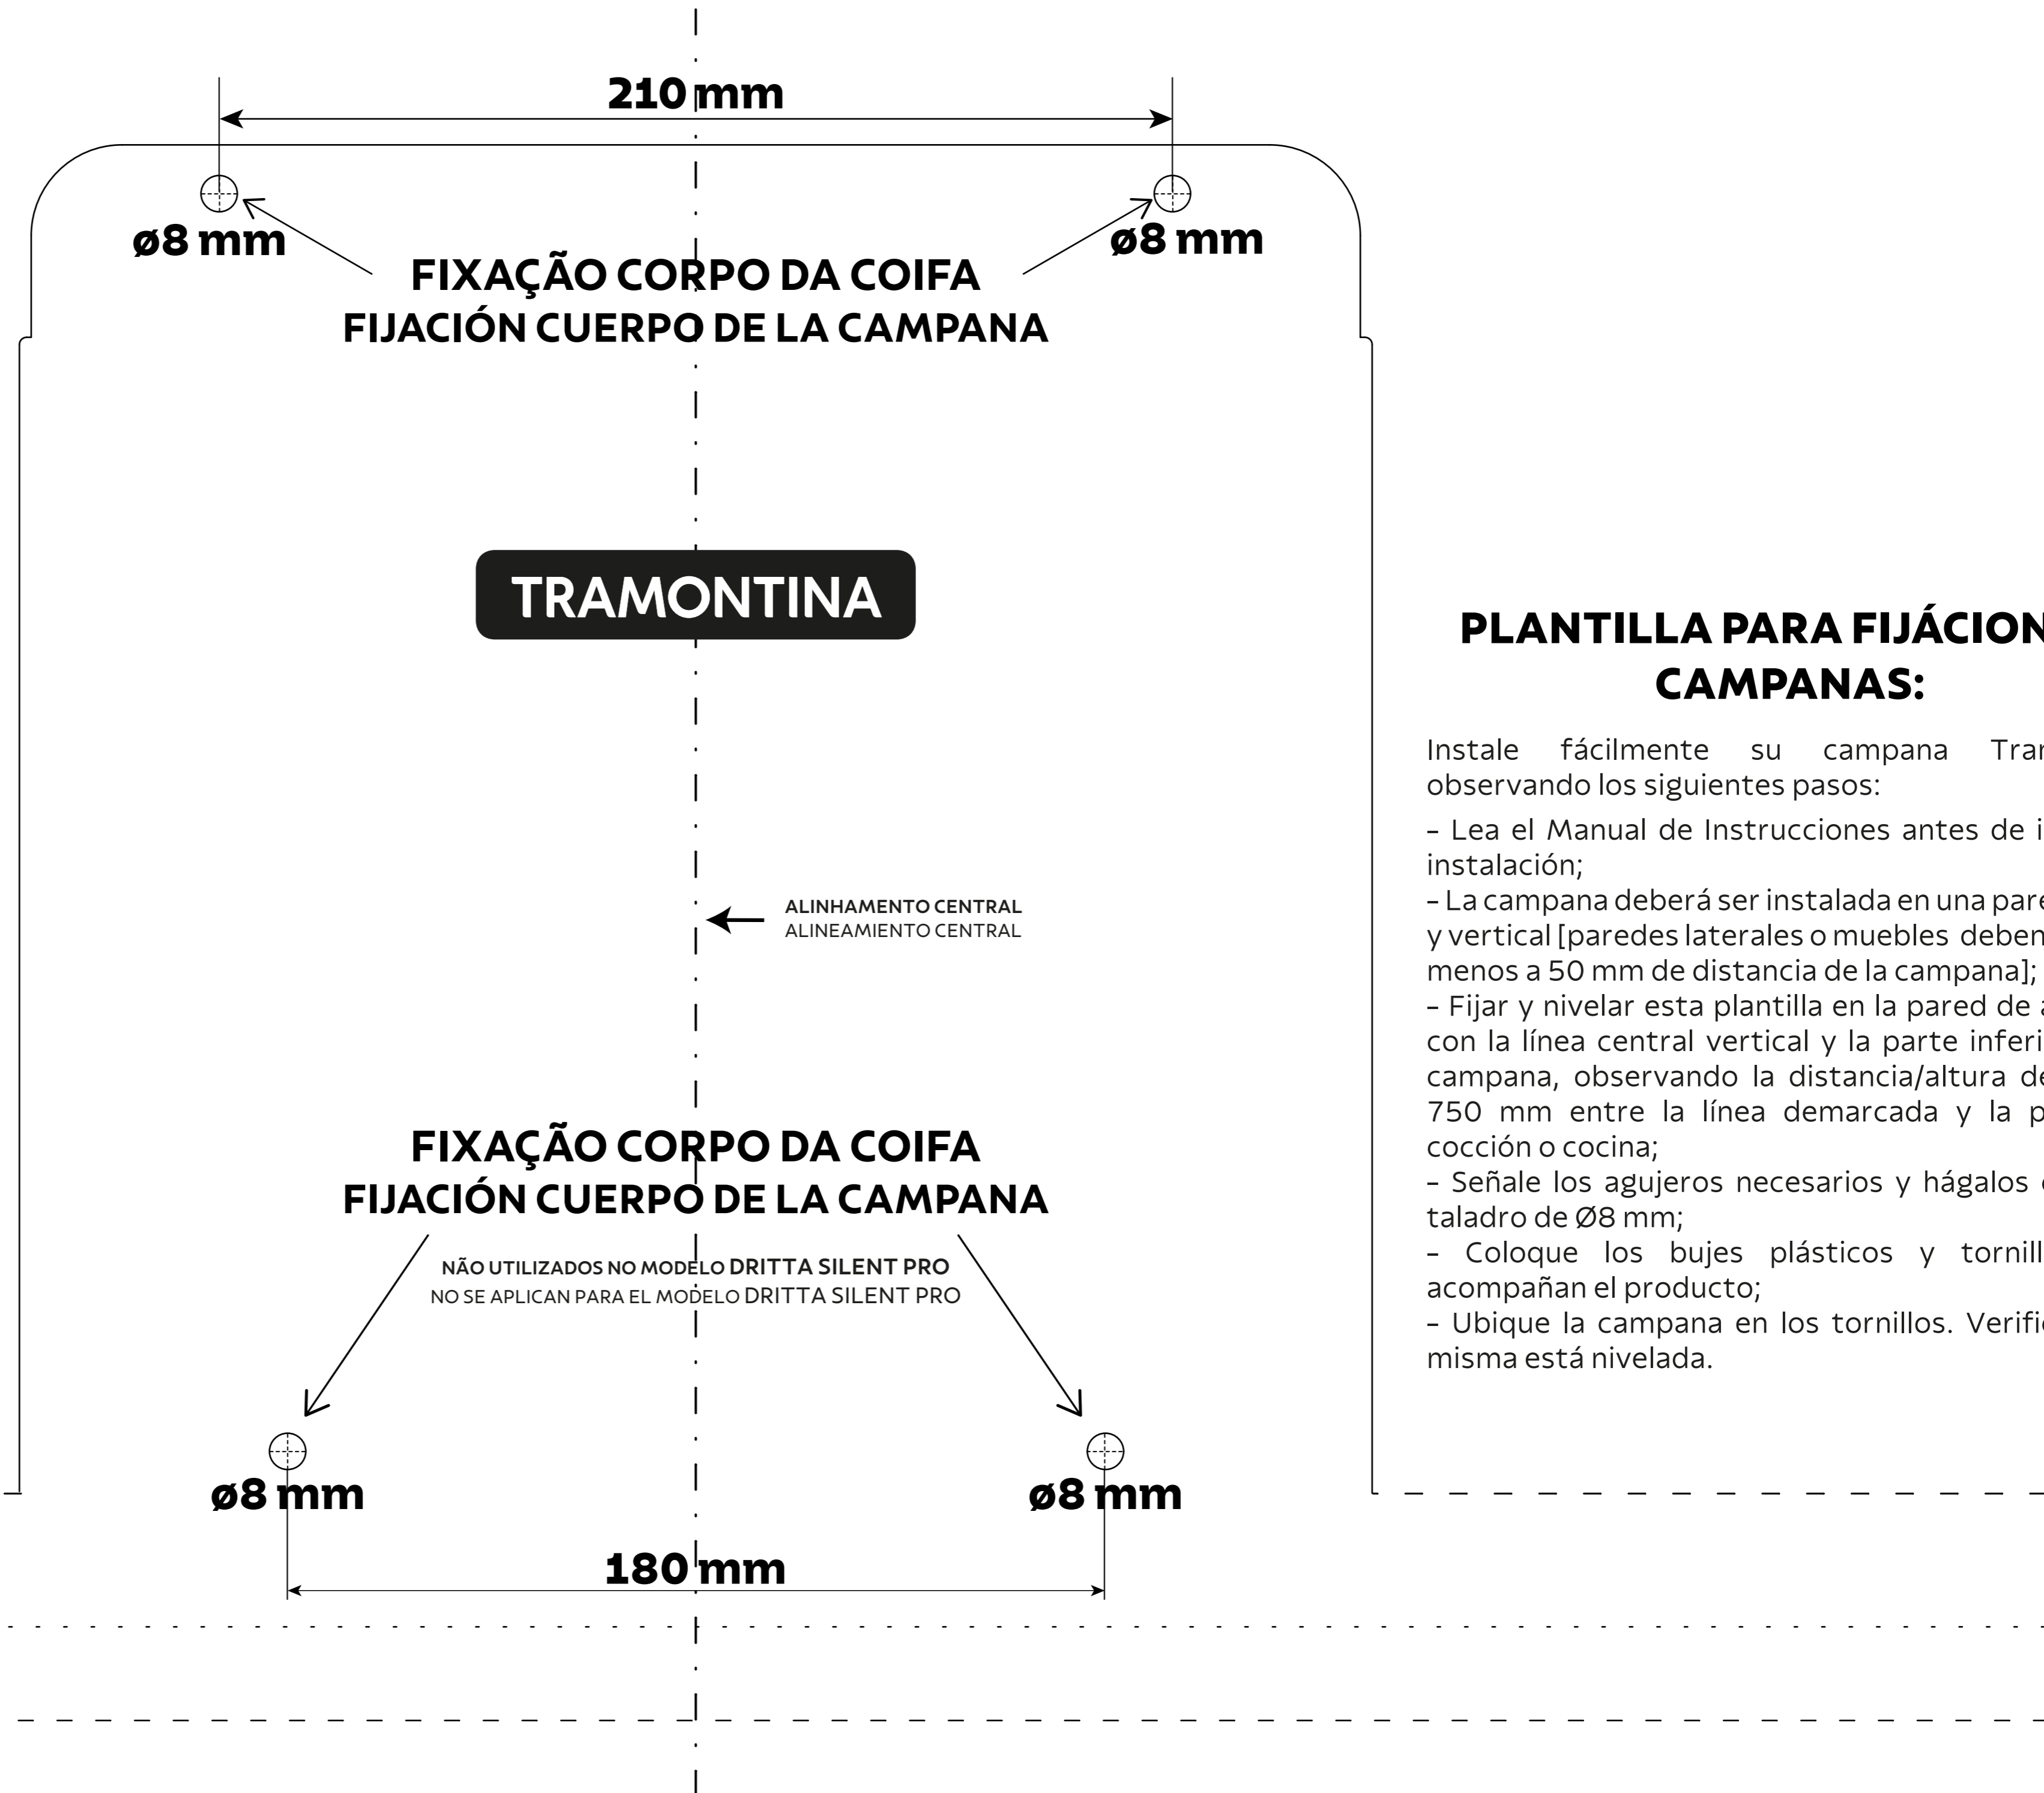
210 mm

ø8 mm

ø8 mm

FIXAÇÃO CORPO DA COIFA
FIJACIÓN CUERPO DE LA CAMPANA

TRAMONTINA

PLANTILLA PARA FIJÁCION
CAMPANAS:

Instale fácilmente su campana Tra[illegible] observando los siguientes pasos:

- Lea el Manual de Instrucciones antes de i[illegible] instalación;
- La campana deberá ser instalada en una pare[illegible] y vertical [paredes laterales o muebles deben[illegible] menos a 50 mm de distancia de la campana];
- Fijar y nivelar esta plantilla en la pared de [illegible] con la línea central vertical y la parte inferi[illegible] campana, observando la distancia/altura de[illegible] 750 mm entre la línea demarcada y la p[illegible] cocción o cocina;
- Señale los agujeros necesarios y hágalos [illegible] taladro de Ø8 mm;
- Coloque los bujes plásticos y tornill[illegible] acompañan el producto;
- Ubique la campana en los tornillos. Verifi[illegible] misma está nivelada.

ALINHAMENTO CENTRAL
ALINEAMIENTO CENTRAL

FIXAÇÃO CORPO DA COIFA
FIJACIÓN CUERPO DE LA CAMPANA

NÃO UTILIZADOS NO MODELO DRITTA SILENT PRO
NO SE APLICAN PARA EL MODELO DRITTA SILENT PRO

ø8 mm

ø8 mm

180 mm